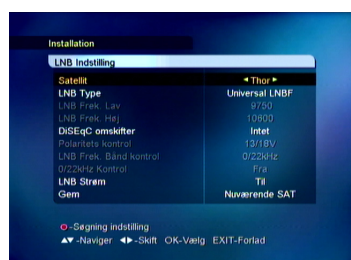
Installation

LNB Indstilling

| | |
|---|---|
| Satellit | ◄ Thor ► |
| LNB Type | Universal LNBF |
| LNB Frek. Lav | 9750 |
| LNB Frek. Høj | 10600 |
| DiSEqC omskifter | Intet |
| Polaritets kontrol | 13/18V |
| LNB Frek. Bånd kontrol | 0/22kHz |
| 0/22kHz Kontrol | Fra |
| LNB Strøm | Til |
| Gem | Nuværende SAT |

-Søgning indstilling

▲▼-Naviger ◄►-Skift OK-Vælg EXIT-Forlad